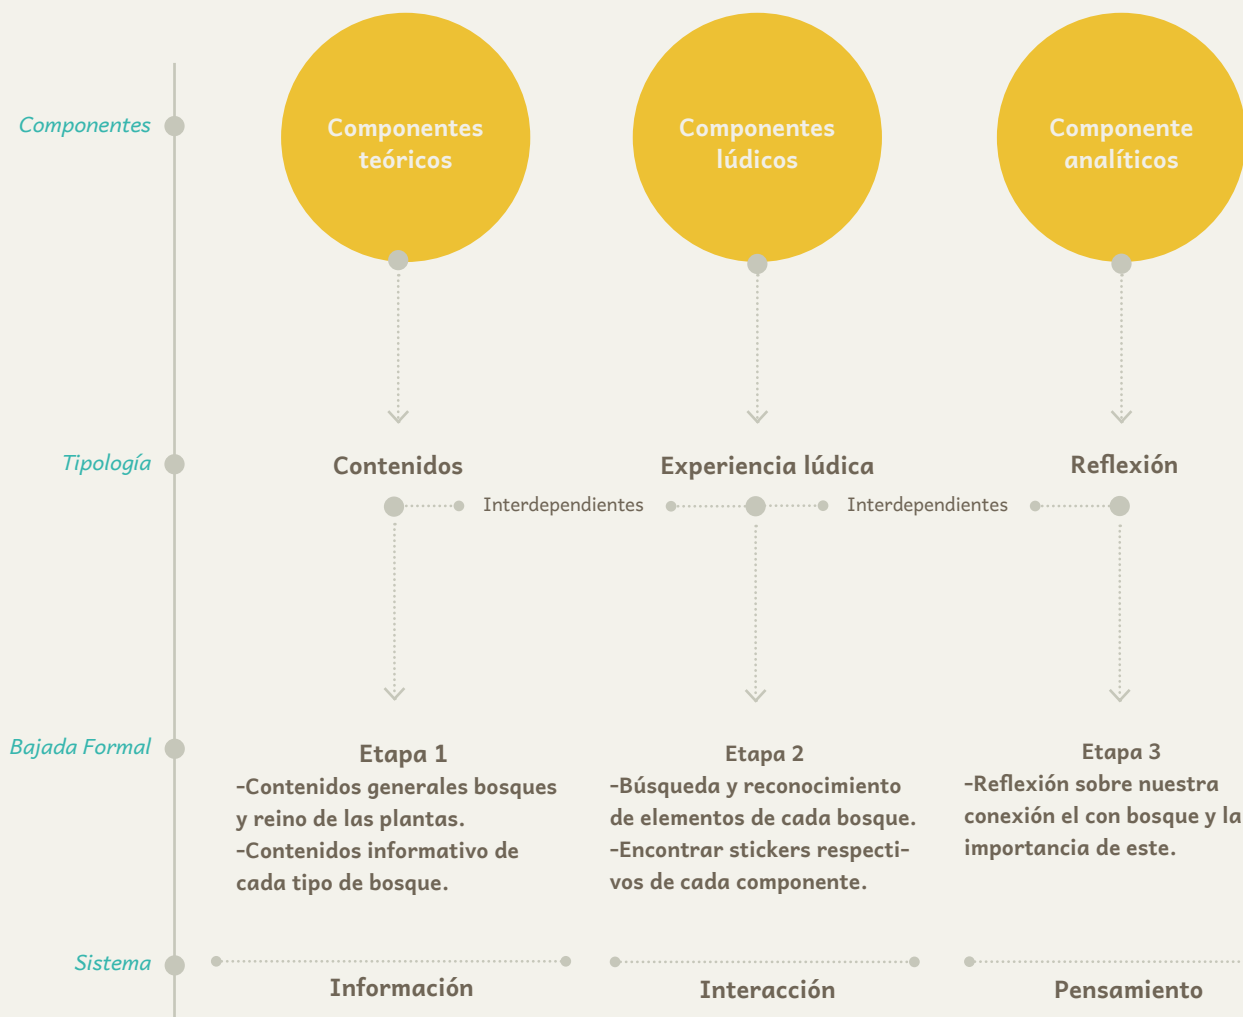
Componentes

Componentes teóricos

Componentes lúdicos

Componente analíticos

Tipología

Contenidos

Experiencia lúdica

Reflexión

Interdependientes

Interdependientes

Bajada Formal

Etapa 1
-Contenidos generales bosques y reino de las plantas.
-Contenidos informativo de cada tipo de bosque.

Etapa 2
-Búsqueda y reconocimiento de elementos de cada bosque.
-Encontrar stickers respectivos de cada componente.

Etapa 3
-Reflexión sobre nuestra conexión el con bosque y la importancia de este.

Sistema

Información

Interacción

Pensamiento